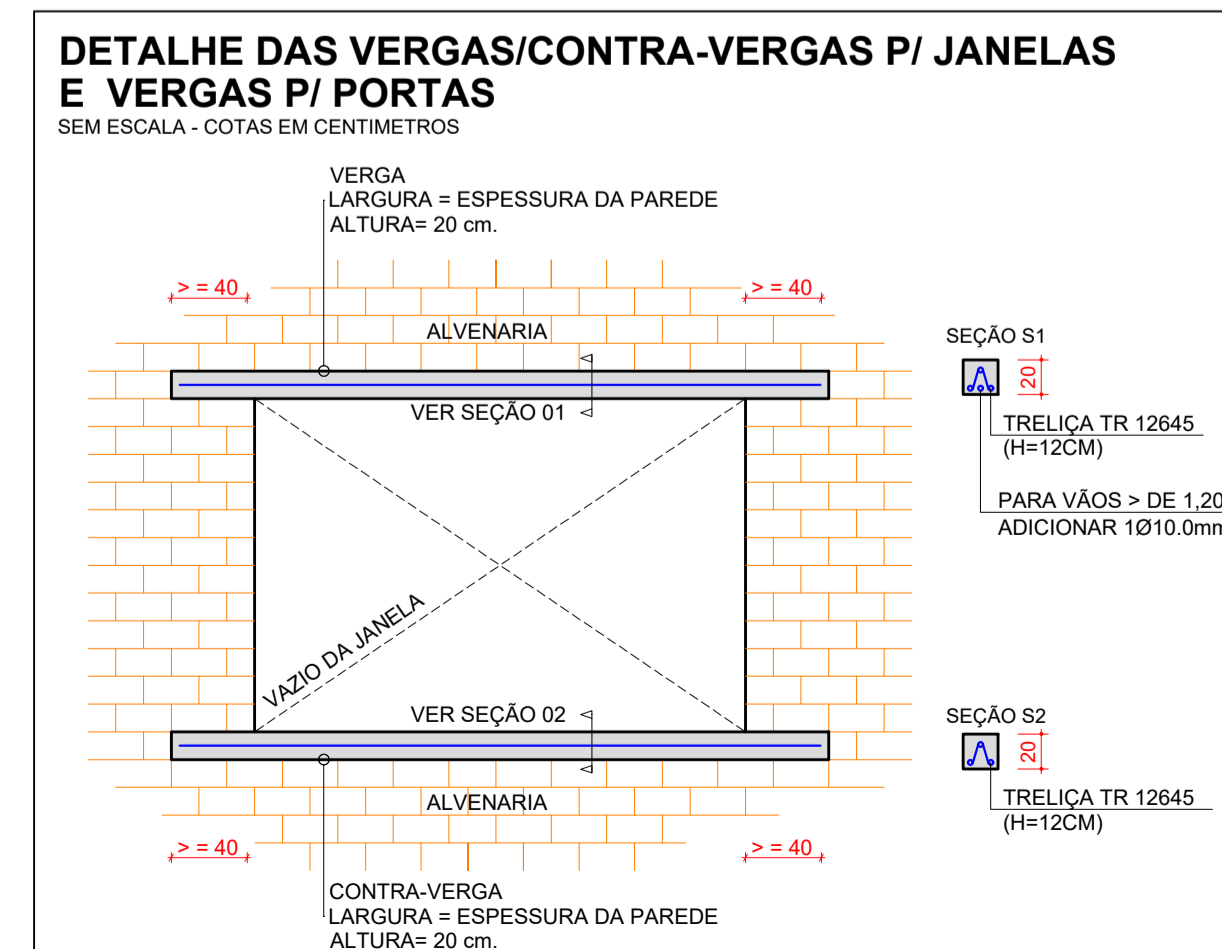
DETALHE DAS VERGAS/CONTRA-VERGAS P/ JANELAS E VERGAS P/ PORTAS
SEM ESCALA - COTAS EM CENTIMETROS

VERGA
LARGURA = ESPESSURA DA PAREDE
ALTURA= 20 cm.

> = 40
> = 40

ALVENARIA

VER SEÇÃO 01

SEÇÃO S1
20
TRELIÇA TR 12645
(H=12CM)

PARA VÃOS > DE 1,20
ADICIONAR 1Ø10.0mm

VAZIO DA JANELA

VER SEÇÃO 02

SEÇÃO S2
20
TRELIÇA TR 12645
(H=12CM)

ALVENARIA

> = 40
> = 40

CONTRA-VERGA
LARGURA = ESPESSURA DA PAREDE
ALTURA= 20 cm.